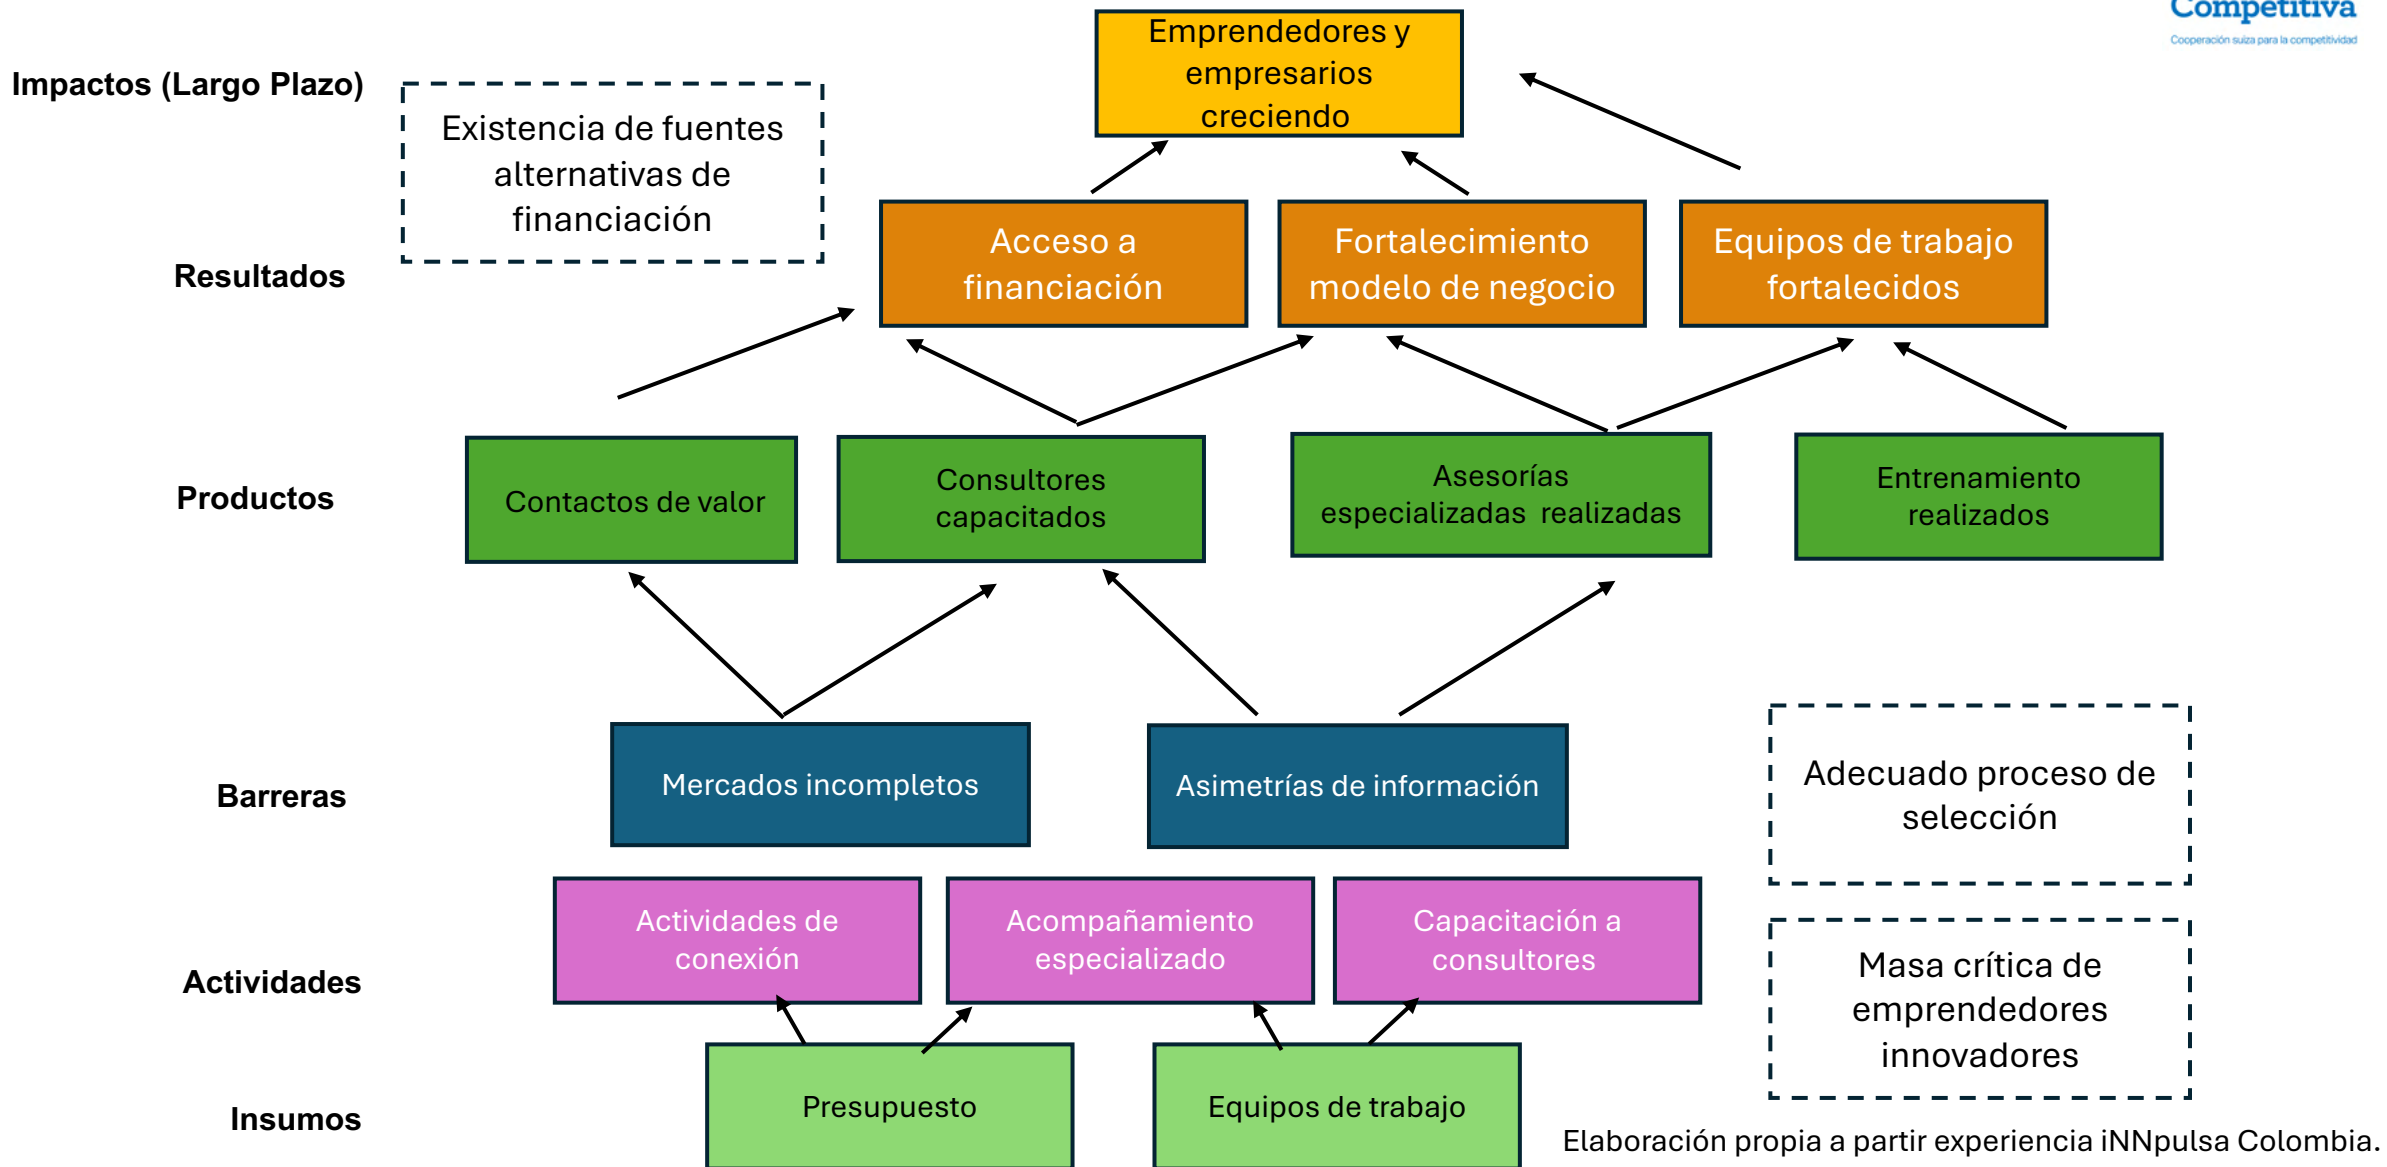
Competitiva
Cooperación suiza para la competitividad

Impactos (Largo Plazo)

Emprendedores y empresarios creciendo

Existencia de fuentes alternativas de financiación

Resultados

Acceso a financiación

Fortalecimiento modelo de negocio

Equipos de trabajo fortalecidos

Productos

Contactos de valor

Consultores capacitados

Asesorías especializadas realizadas

Entrenamiento realizados

Barreras

Mercados incompletos

Asimetrías de información

Adecuado proceso de selección

Actividades

Actividades de conexión

Acompañamiento especializado

Capacitación a consultores

Masa crítica de emprendedores innovadores

Insumos

Presupuesto

Equipos de trabajo

Elaboración propia a partir experiencia iNNpulsa Colombia.